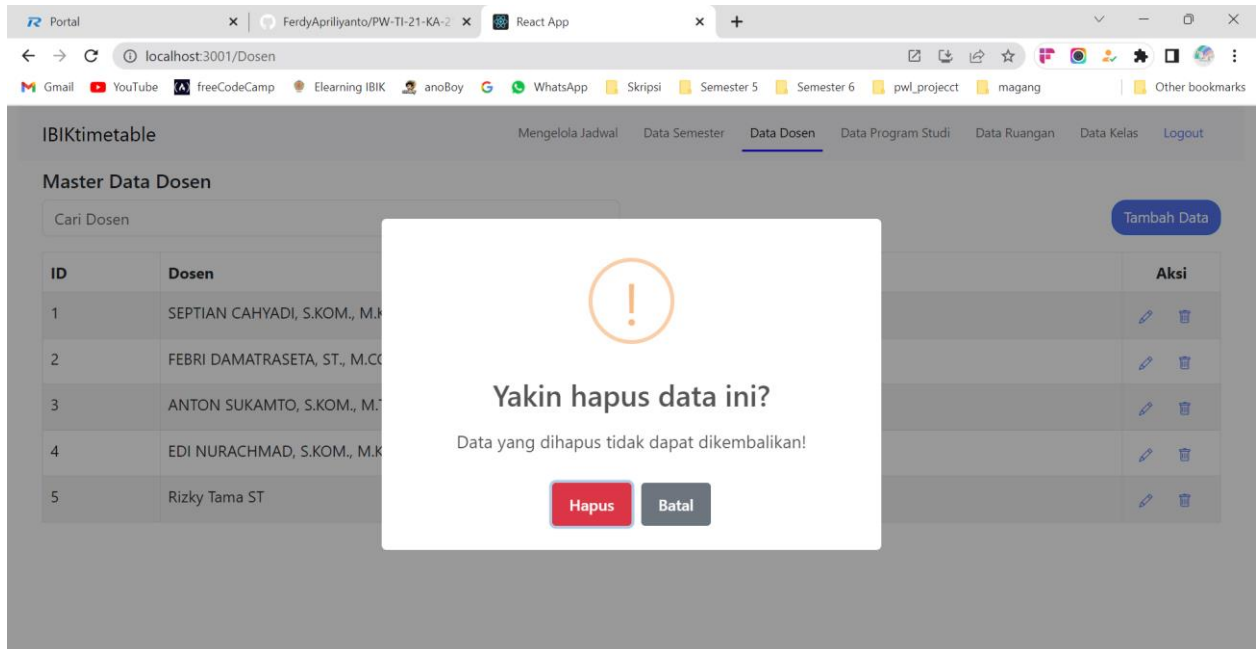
Portal
FerdyApriliyanto/PW-TI-21-KA-2
React App
localhost:3001/Dosen
Gmail YouTube freeCodeCamp Elearning IBIK anoBoy WhatsApp Skripsi Semester 5 Semester 6 pwl_projecct magang Other bookmarks

IBIKtimetable
Mengelola Jadwal Data Semester Data Dosen Data Program Studi Data Ruangan Data Kelas Logout

Master Data Dosen
Cari Dosen
Tambah Data

| ID | Dosen | Aksi |
|---|---|---|
| 1 | SEPTIAN CAHYADI, S.KOM., M.K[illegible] | |
| 2 | FEBRI DAMATRASETA, ST., M.C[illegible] | |
| 3 | ANTON SUKAMTO, S.KOM., M.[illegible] | |
| 4 | EDI NURACHMAD, S.KOM., M.K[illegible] | |
| 5 | Rizky Tama ST | |

!
Yakin hapus data ini?
Data yang dihapus tidak dapat dikembalikan!
Hapus
Batal